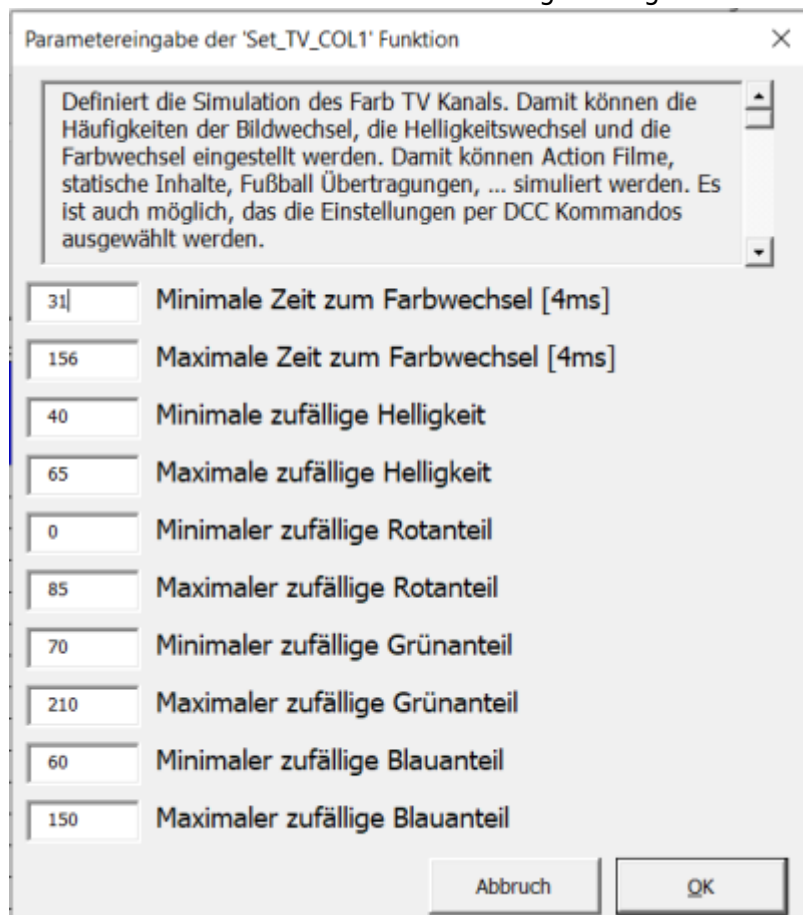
Parametereingabe der 'Set_TV_COL1' Funktion

×

Definiert die Simulation des Farb TV Kanals. Damit können die Häufigkeiten der Bildwechsel, die Helligkeitswechsel und die Farbwechsel eingestellt werden. Damit können Action Filme, statische Inhalte, Fußball Übertragungen, ... simuliert werden. Es ist auch möglich, das die Einstellungen per DCC Kommandos ausgewählt werden.

31 Minimale Zeit zum Farbwechsel [4ms]

156 Maximale Zeit zum Farbwechsel [4ms]

40 Minimale zufällige Helligkeit

65 Maximale zufällige Helligkeit

0 Minimaler zufällige Rotanteil

85 Maximaler zufällige Rotanteil

70 Minimaler zufällige Grünanteil

210 Maximaler zufällige Grünanteil

60 Minimaler zufällige Blauanteil

150 Maximaler zufällige Blauanteil

Abbruch

OK